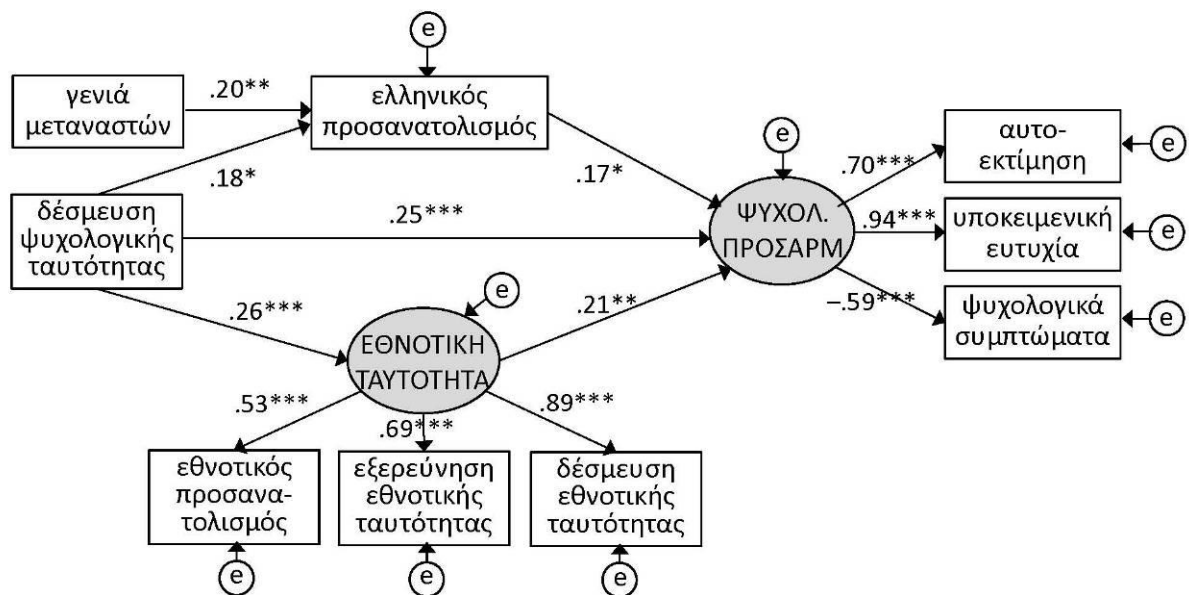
e

γενιά μεταναστών

.20**

ελληνικός προσανατολισμός

.18*

δέσμευση ψυχολογικής ταυτότητας

.25***

.17*

e

ΨΥΧΟΛ. ΠΡΟΣΑΡΜ

.70***

αυτο-εκτίμηση

e

.94***

υποκειμενική ευτυχία

e

–.59***

ψυχολογικά συμπτώματα

e

.26***

e

.21**

ΕΘΝΟΤΙΚΗ ΤΑΥΤΟΤΗΤΑ

.53***

.69***

.89***

εθνοτικός προσανατολισμός

εξερεύνηση εθνοτικής ταυτότητας

δέσμευση εθνοτικής ταυτότητας

e

e

e